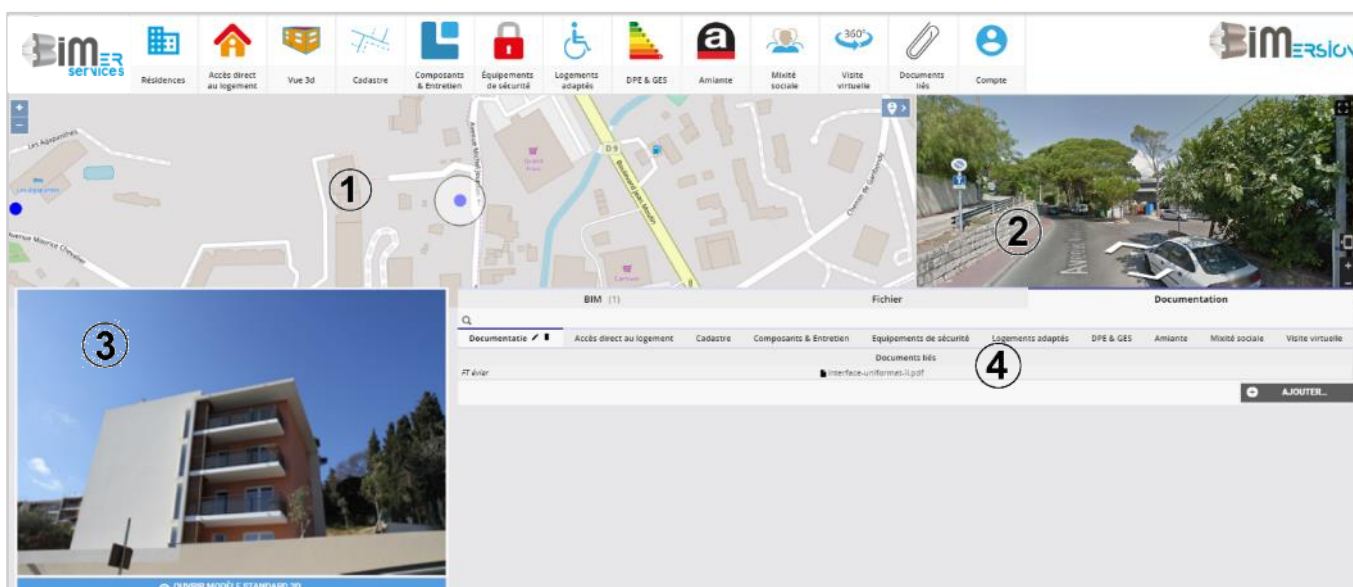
BIM ER services

Résidences
Accès direct au logement
Vue 3d
Cadastre
Composants & Entretien
Équipements de sécurité
Logements adaptés
DPE & GES
Amiante
Mixité sociale
360°
Visite virtuelle
Documents liés
Compte

BIMERSION

+
−

Les Aspasinnes
Les Aspasinnes
Avenue Maurice Chevalier
Avenue Michel Jourdan
Grand Frais
D 9
Boulevard Jean Moulin
Carrefour
Chemin de Garibondy

1

2

3

BIM (1)
Fichier
Documentation

Documentatie
Accès direct au logement
Cadastre
Composants & Entretien
Equipements de sécurité
Logements adaptés
DPE & GES
Amiante
Mixité sociale
Visite virtuelle

Documents liés
FT évier
interface-uniformet-ll.pdf

4

AJOUTER...

OUVRIR MODÈLE STANDARD 3D